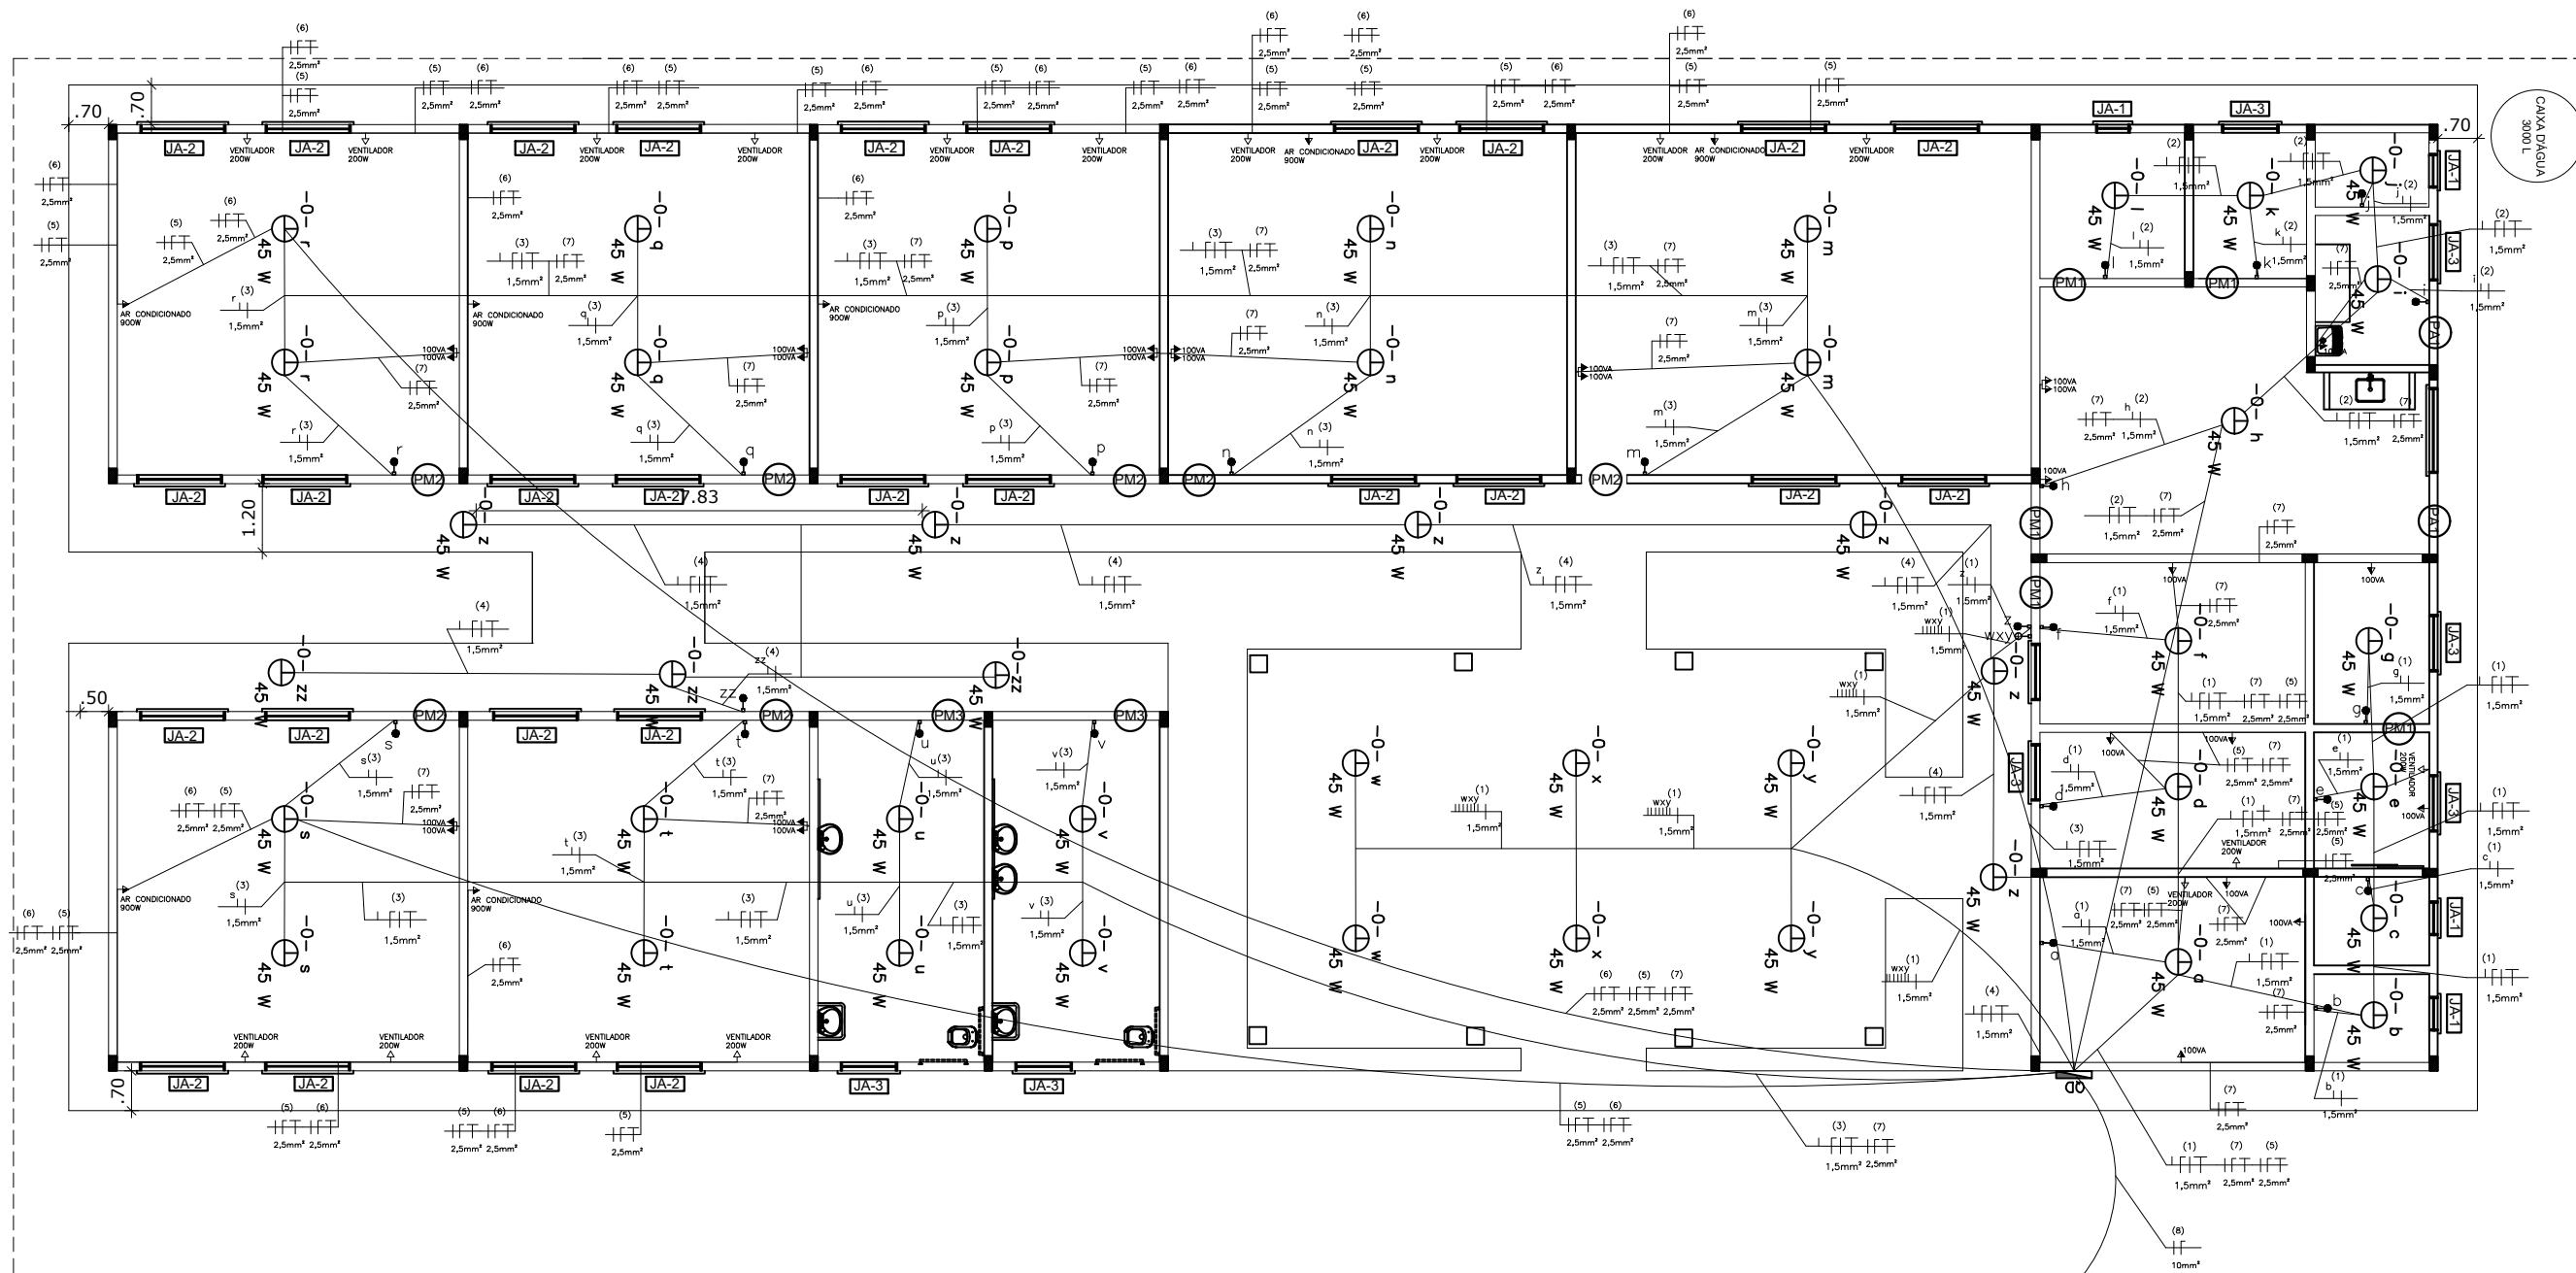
CAIXA D'ÁGUA 3000 L

.70
.70
.70
1.20
.50
.70
7.83

JA-2 JA-2 JA-2 JA-2 JA-2 JA-2 JA-2 JA-2 JA-2 JA-2
JA-1 JA-3 JA-1 JA-3 JA-3 JA-3 JA-1 JA-1 JA-3 JA-3

VENTILADOR 200W
AR CONDICIONADO 900W
100VA

PM1 PM2 PM3 PA1 QD

45 W

(1) (2) (3) (4) (5) (6) (7) (8)
1,5mm²
2,5mm²
10mm²